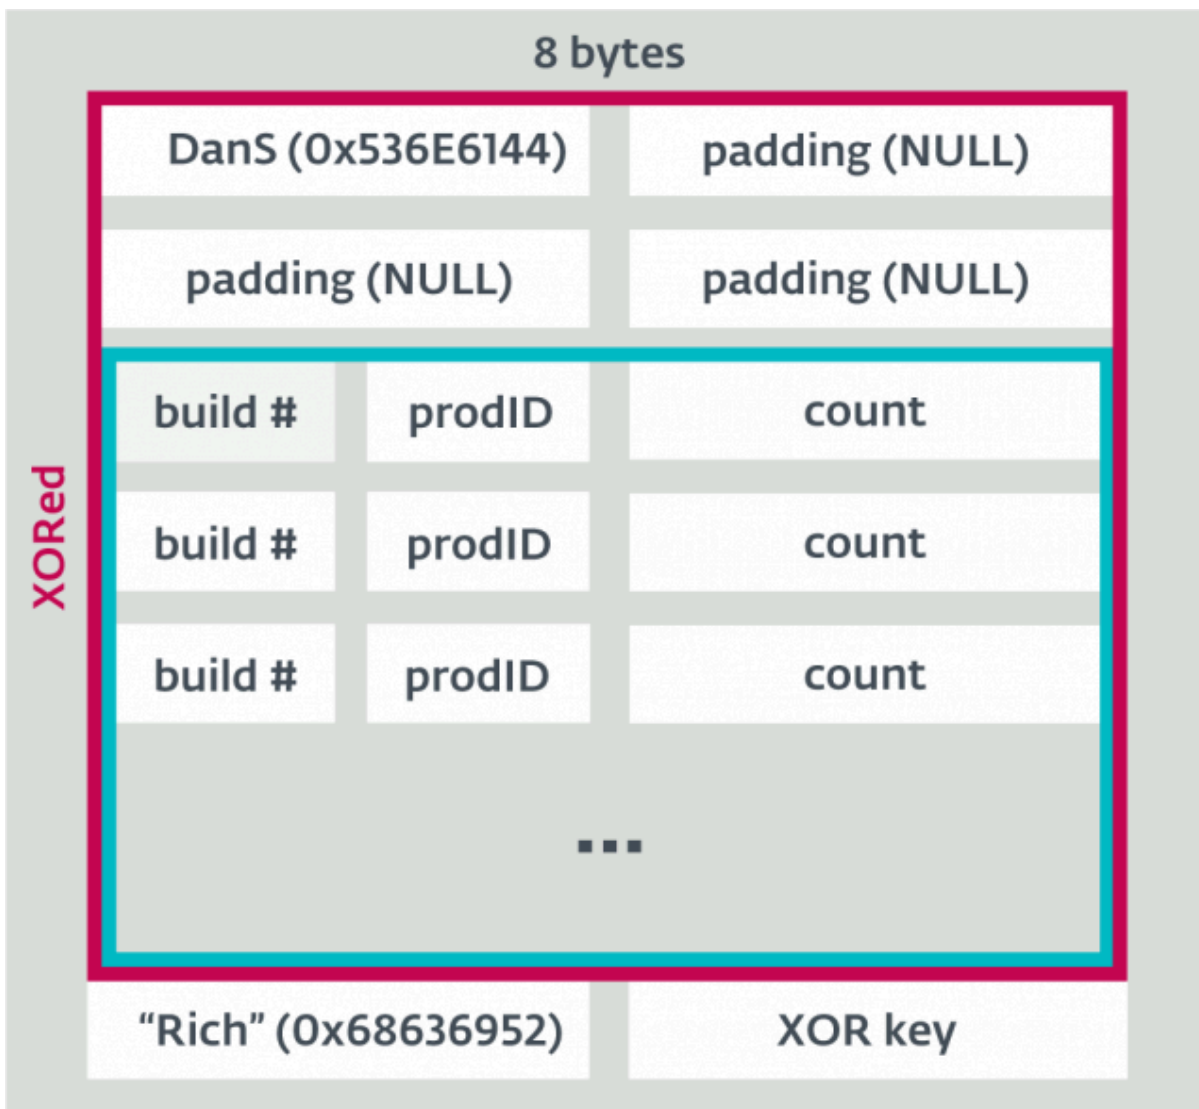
8 bytes

XORed

| DanS (0x536E6144) | | padding (NULL) |
|---|---|---|
| padding (NULL) | | padding (NULL) |
| build # | prodID | count |
| build # | prodID | count |
| build # | prodID | count |

...

“Rich” (0x68636952)

XOR key